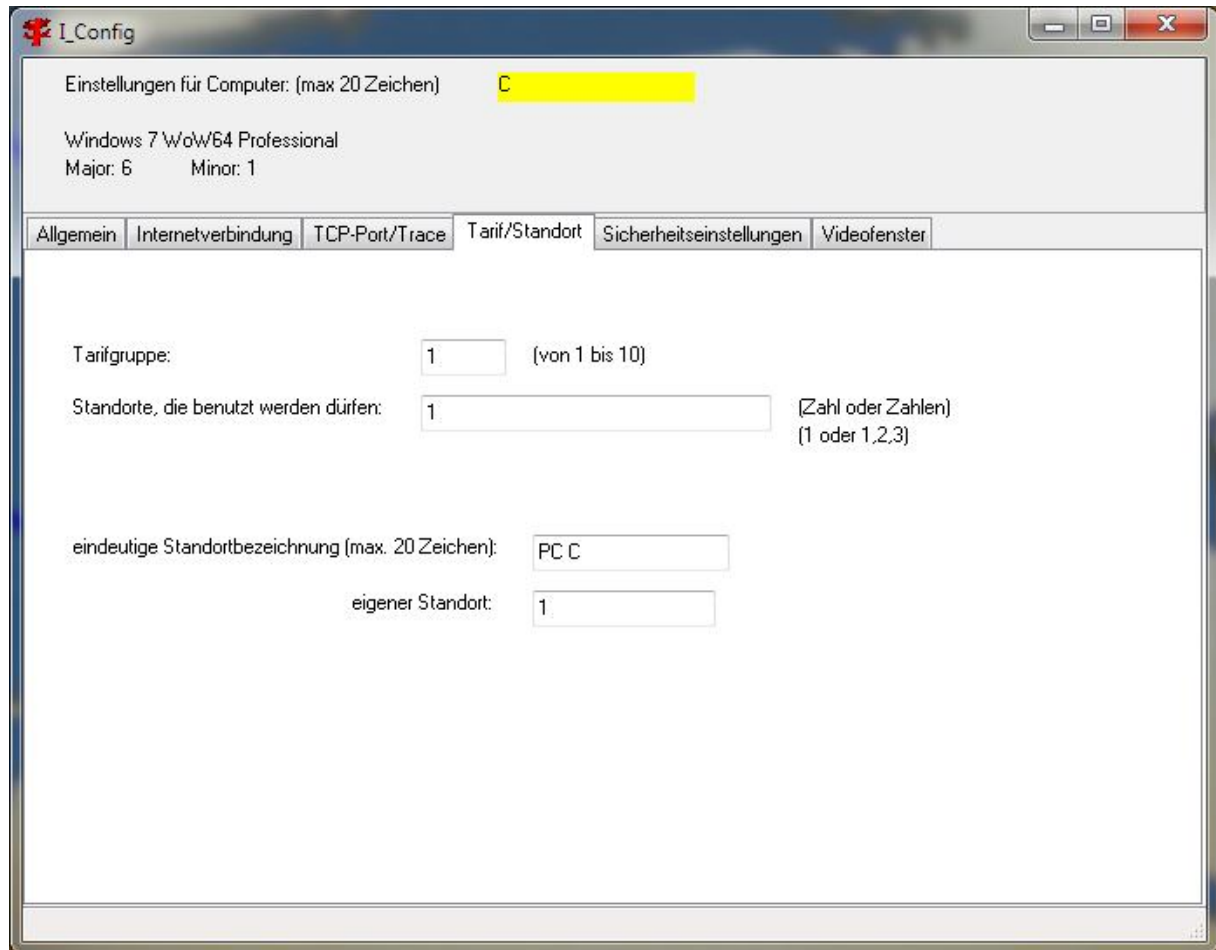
I_Config

Einstellungen für Computer: (max 20 Zeichen) C

Windows 7 WoW64 Professional
Major: 6 Minor: 1

Allgemein | Internetverbindung | TCP-Port/Trace | Tarif/Standort | Sicherheitseinstellungen | Videofenster

Tarifgruppe: 1 (von 1 bis 10)

Standorte, die benutzt werden dürfen: 1 (Zahl oder Zahlen) (1 oder 1,2,3)

eindeutige Standortbezeichnung (max. 20 Zeichen): PC C

eigener Standort: 1